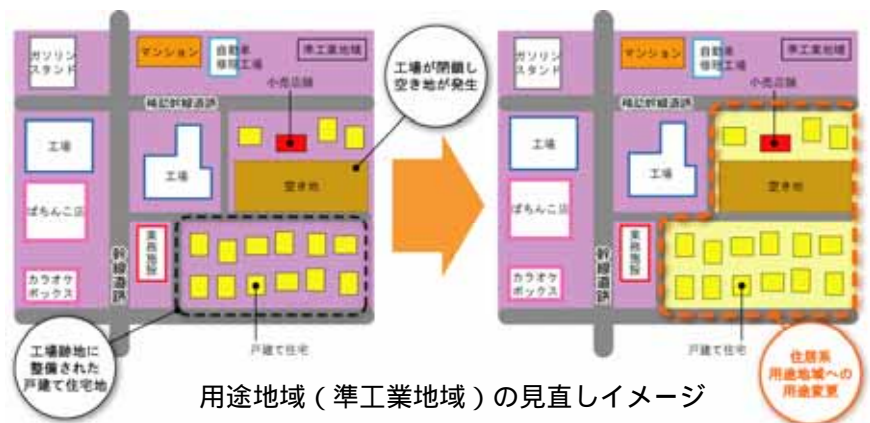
ガソリンスタンド

マンション

自動車修理工場

準工業地域

工場が閉鎖し空き地が発生

小売店舗

補助幹線道路

工場

工場

空き地

ぱちんこ店

業務施設

幹線道路

カラオケボックス

戸建て住宅

工場跡地に整備された戸建て住宅地

ガソリンスタンド

マンション

自動車修理工場

準工業地域

小売店舗

工場

工場

空き地

ぱちんこ店

業務施設

幹線道路

カラオケボックス

戸建て住宅

住居系用途地域への用途変更

用途地域（準工業地域）の見直しイメージ